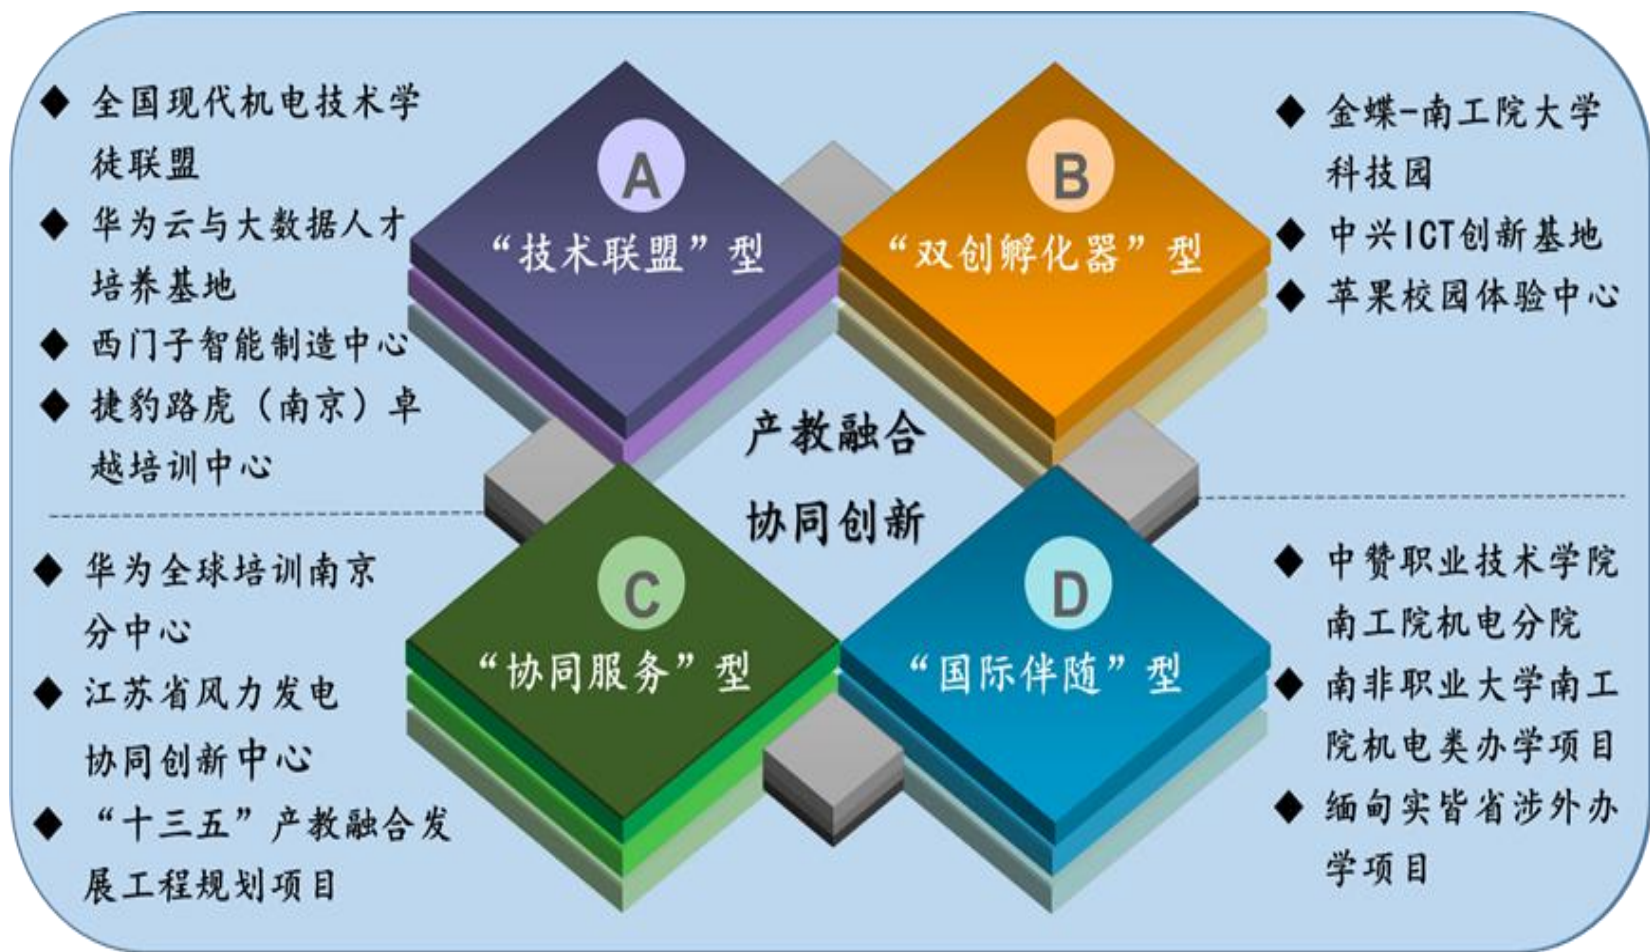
◆ 全国现代机电技术学徒联盟

◆ 华为云与大数据人才培养基地

◆ 西门子智能制造中心

◆ 捷豹路虎（南京）卓越培训中心

A
“技术联盟”型

B
“双创孵化器”型

◆ 金蝶-南工院大学科技园

◆ 中兴ICT创新基地

◆ 苹果校园体验中心

产教融合
协同创新

◆ 华为全球培训南京分中心

◆ 江苏省风力发电协同创新中心

◆ “十三五”产教融合发展工程规划项目

C
“协同服务”型

D
“国际伴随”型

◆ 中赞职业技术学院南工院机电分院

◆ 南非职业大学南工院机电类办学项目

◆ 缅甸实皆省涉外办学项目